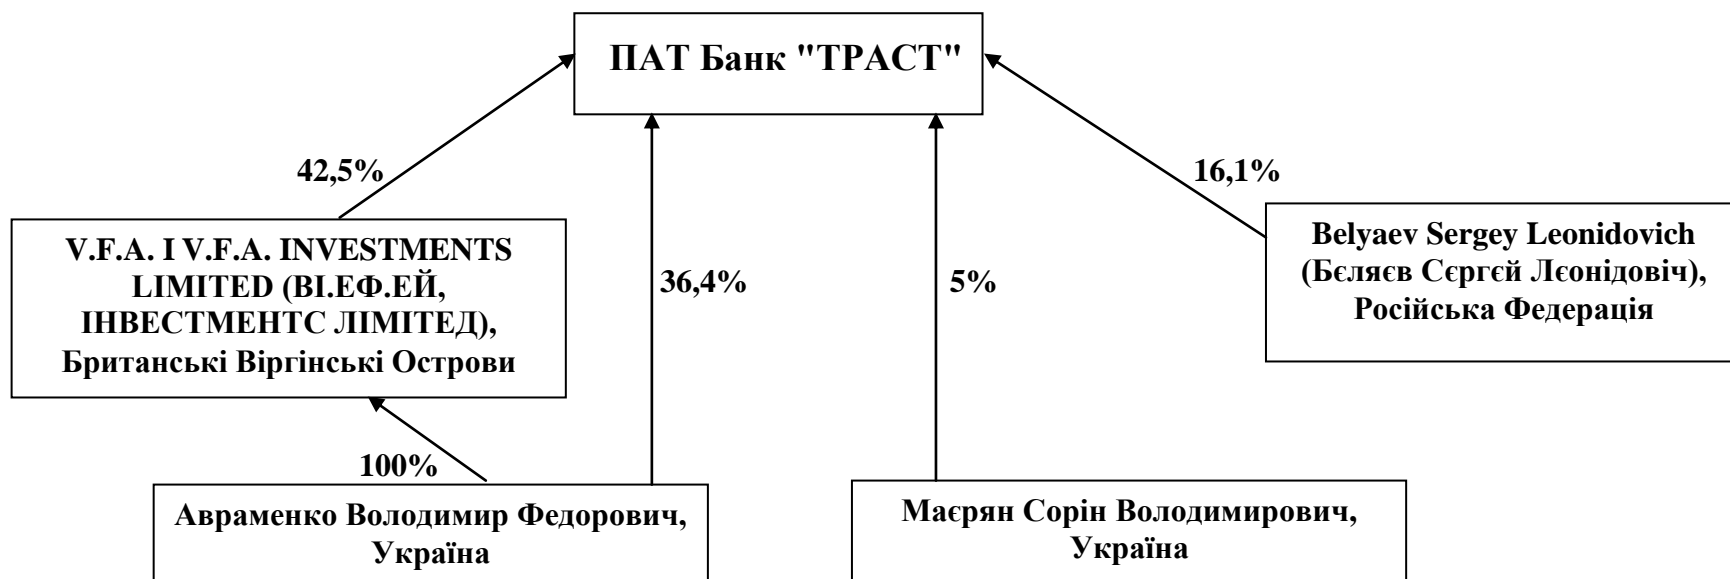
ПАТ Банк "ТРАСТ"

42,5%

16,1%

V.F.A. I V.F.A. INVESTMENTS LIMITED (ВІ.ЕФ.ЕЙ, ІНВЕСТМЕНТС ЛІМІТЕД), Британські Віргінські Острови

36,4%

5%

Belyaev Sergey Leonidovich (Бєляєв Сєргєй Лєонідовіч), Російська Федерація

100%

Авраменко Володимир Федорович, Україна

Маєрян Сорін Володимирович, Україна